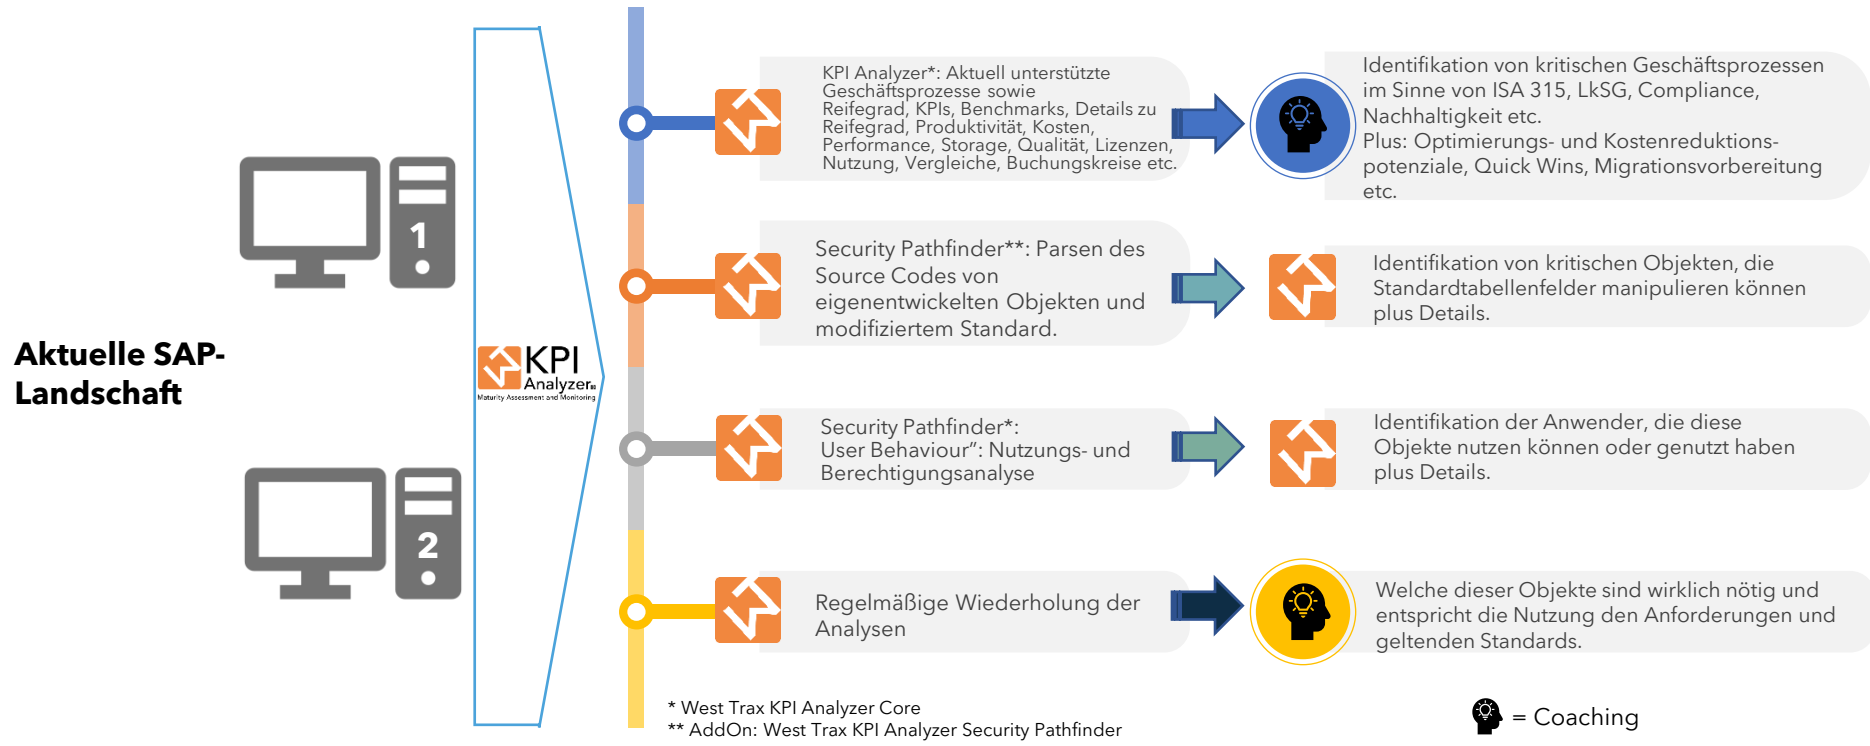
Aktuelle SAP-Landschaft

1

2

KPI Analyzer
Maturity Assessment and Monitoring

KPI Analyzer*: Aktuell unterstützte Geschäftsprozesse sowie Reifegrad, KPIs, Benchmarks, Details zu Reifegrad, Produktivität, Kosten, Performance, Storage, Qualität, Lizenzen, Nutzung, Vergleiche, Buchungskreise etc.

Identifikation von kritischen Geschäftsprozessen im Sinne von ISA 315, LkSG, Compliance, Nachhaltigkeit etc.
Plus: Optimierungs- und Kostenreduktionspotenziale, Quick Wins, Migrationsvorbereitung etc.

Security Pathfinder**: Parsen des Source Codes von eigenentwickelten Objekten und modifiziertem Standard.

Identifikation von kritischen Objekten, die Standardtabellenfelder manipulieren können plus Details.

Security Pathfinder*:
User Behaviour": Nutzungs- und Berechtigungsanalyse

Identifikation der Anwender, die diese Objekte nutzen können oder genutzt haben plus Details.

Regelmäßige Wiederholung der Analysen

Welche dieser Objekte sind wirklich nötig und entspricht die Nutzung den Anforderungen und geltenden Standards.

* West Trax KPI Analyzer Core
** AddOn: West Trax KPI Analyzer Security Pathfinder

= Coaching